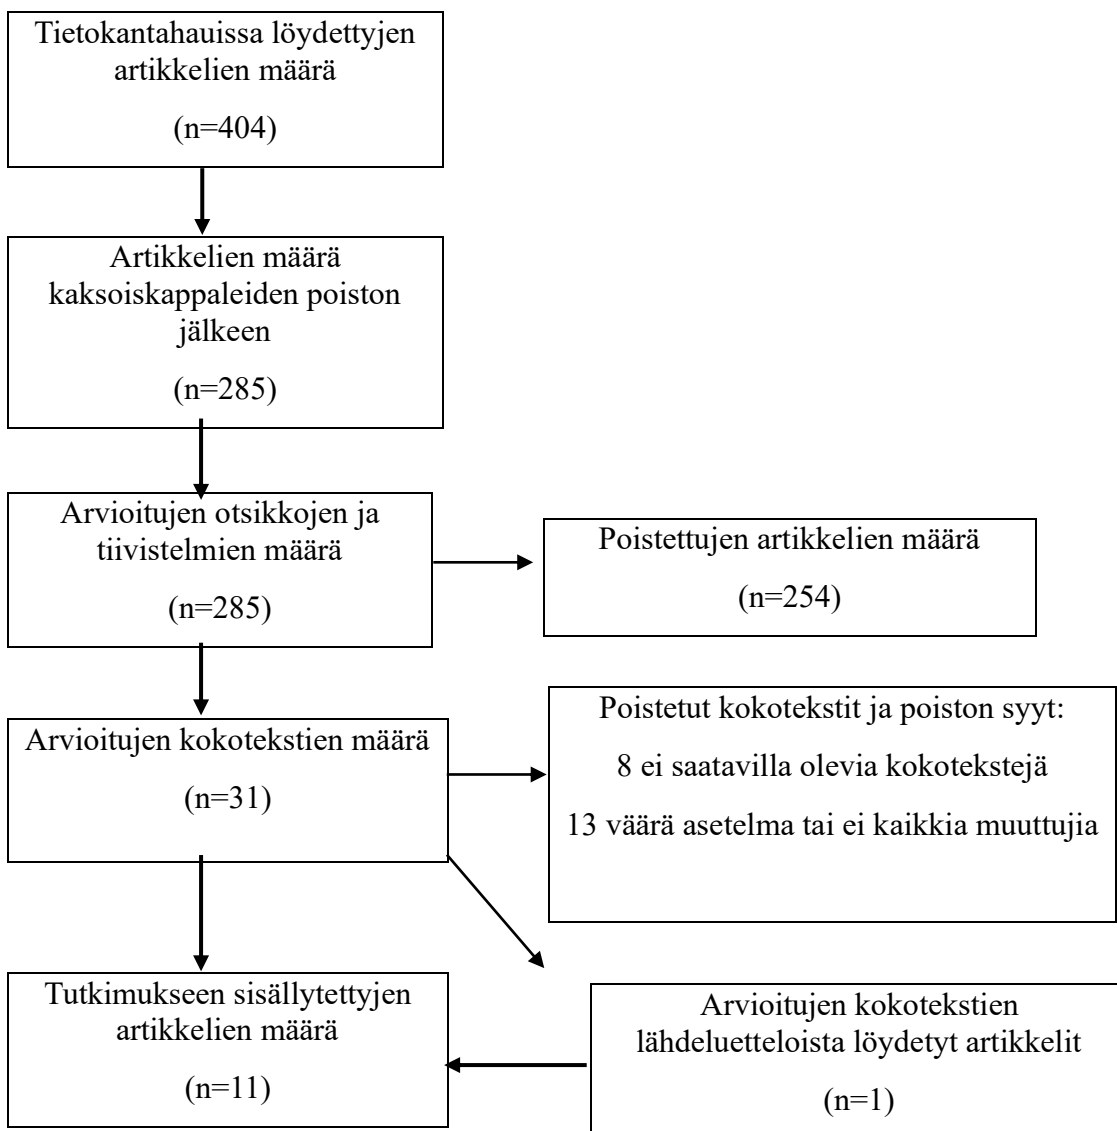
Tietokantahauissa löydettyjen artikkelien määrä

(n=404)

Artikkelien määrä kaksoiskappaleiden poiston jälkeen

(n=285)

Arvioitujen otsikkojen ja tiivistelmien määrä

(n=285)

Poistettujen artikkelien määrä

(n=254)

Arvioitujen kokotekstien määrä

(n=31)

Poistetut kokotekstit ja poiston syyt:

8 ei saatavilla olevia kokotekstejä

13 väärä asetelma tai ei kaikkia muuttujia

Tutkimukseen sisällytettyjen artikkelien määrä

(n=11)

Arvioitujen kokotekstien lähdeluetteloista löydetyt artikkelit

(n=1)